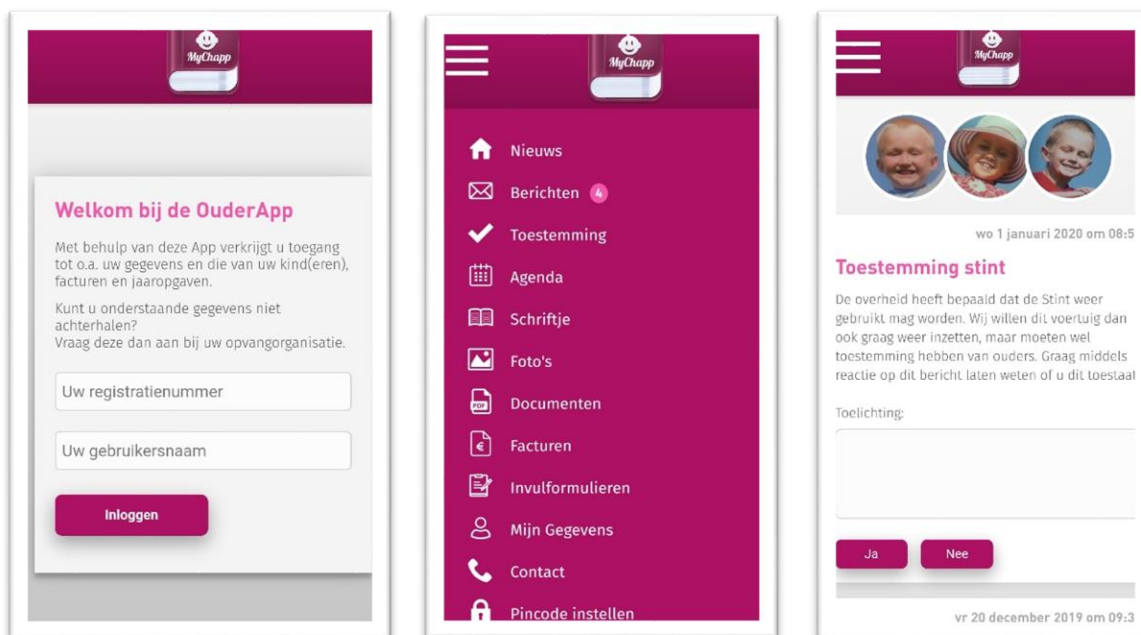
MyChapp

Welkom bij de OuderApp

Met behulp van deze App verkrijgt u toegang tot o.a. uw gegevens en die van uw kind(eren), facturen en jaaropgaven.

Kunt u onderstaande gegevens niet achterhalen?
Vraag deze dan aan bij uw opvangorganisatie.

Uw registratienummer

Uw gebruikersnaam

Inloggen

MyChapp

Nieuws
Berichten 4
Toestemming
Agenda
Schriftje
Foto's
Documenten
Facturen
Invulformulieren
Mijn Gegevens
Contact
Pincode instellen

MyChapp

wo 1 januari 2020 om 08:5

Toestemming stint

De overheid heeft bepaald dat de Stint weer gebruikt mag worden. Wij willen dit voertuig dan ook graag weer inzetten, maar moeten wel toestemming hebben van ouders. Graag middels reactie op dit bericht laten weten of u dit toestaat

Toelichting:

Ja
Nee

vr 20 december 2019 om 09:3